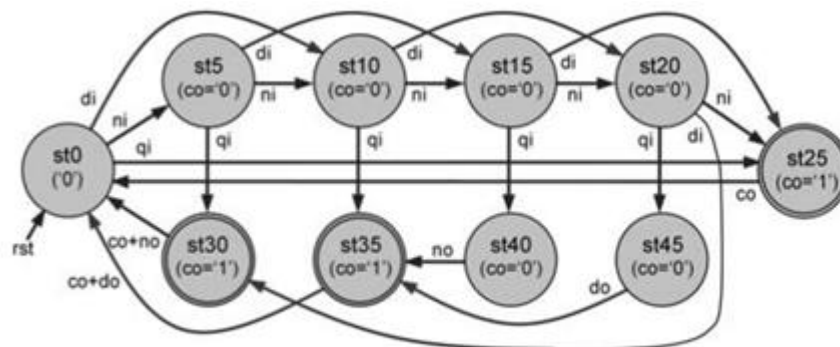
st5
(co='0')

st10
(co='0')

st15
(co='0')

st20
(co='0')

st0
('0')

st25
(co='1')

st30
(co='1')

st35
(co='1')

st40
(co='0')

st45
(co='0')

di
ni
di
ni
di
ni
di
ni
ni
qi
qi
qi
qi
qi
di
co
rst
co+no
co+do
no
do